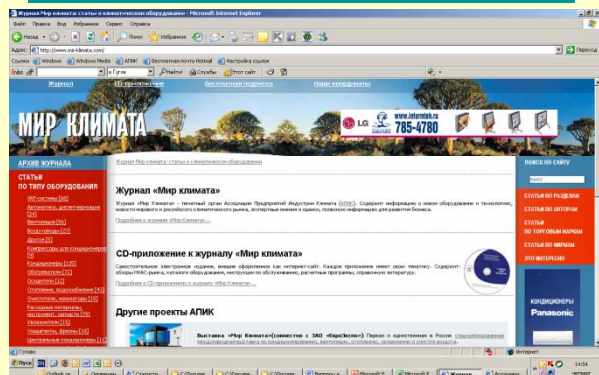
Журнал «Мир климата: статьи о климатическом оборудовании - Microsoft Internet Explorer

Файл Правка Вид Избранное Сервис Справка

Назад Поиск Избранное

Адрес: http://www.mir-klimata.com/ Переход

Ссылки Windows Windows Media АПИК Бесплатная почта Hotmail Настройка ссылок

Google Найти Службы Этот сайт

Журнал CD-приложение Бесплатная подписка Наши координаты

МИР КЛИМАТА

LG www.informtekh.ru 785-4780

АРХИВ ЖУРНАЛА

СТАТЬИ ПО ТИПУ ОБОРУДОВАНИЯ

VRF-системы [60]
Автоматика, диспетчеризация [24]
Вентиляция [56]
Воздуховоды [23]
Другое [5]
Компрессоры для кондиционеров [9]
Кондиционеры [135]
Обогреватели [72]
Осушители [12]
Отопление, водоснабжение [40]
Очистители, ионизаторы [15]
Расходные материалы, инструмент, запчасти [19]
Увлажнители [15]
Увлажнители, фены [16]
Центральные кондиционеры [11]

Журнал «Мир климата»: статьи о климатическом оборудовании

Журнал «Мир климата»

Журнал «Мир Климата» - печатный орган Ассоциации Предприятий Индустрии Климата (АПИК). Содержит информацию о новом оборудовании и технологиях, новости мирового и российского климатического рынка, экспертные мнения и оценки, полезную информацию для развития бизнеса.

Подробнее о журнале «Мир Климата» ...

CD-приложение к журналу «Мир климата»

Самостоятельное электронное издание, внешне оформленное как интернет-сайт. Каждое приложение имеет свою тематику. Содержит: обзоры HVAC рынка, каталоги оборудования, инструкции по обслуживанию, расчетные программы, справочную литературу.

Подробнее о CD-приложении к журналу «Мир Климата» ...

Другие проекты АПИК

Выставка «Мир Климата»(совместно с ЗАО «ЕвроЭкспо») Первая и единственная в России специализированная международная выставка по кондиционированию, вентиляции, отоплению, увлажнению и очистке воздуха.

ПОИСК ПО САЙТУ

СТАТЬИ ПО РАЗДЕЛАМ
СТАТЬИ ПО АВТОРАМ
СТАТЬИ ПО ТОРГОВЫМ МАРКАМ
СТАТЬИ ПО ФИРМАМ
ЭТО ИНТЕРЕСНО

КОНДИЦИОНЕРЫ Panasonic

Готово Интернет

Пуск 14:54